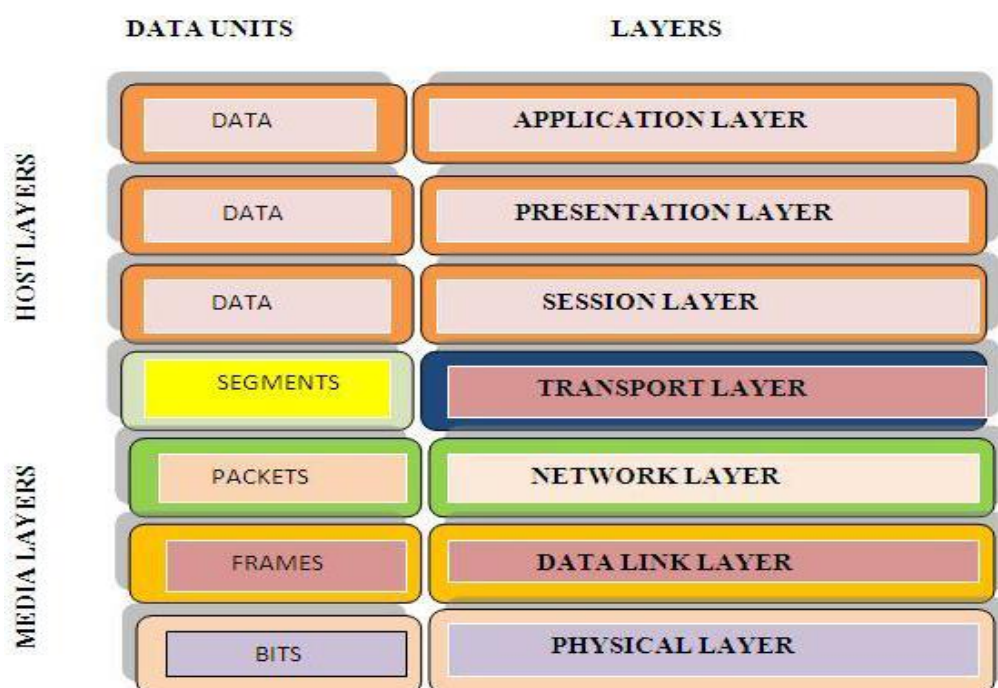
DATA UNITS

LAYERS

HOST LAYERS

MEDIA LAYERS

| DATA UNITS | LAYERS |
|---|---|
| DATA | APPLICATION LAYER |
| DATA | PRESENTATION LAYER |
| DATA | SESSION LAYER |
| SEGMENTS | TRANSPORT LAYER |
| PACKETS | NETWORK LAYER |
| FRAMES | DATA LINK LAYER |
| BITS | PHYSICAL LAYER |